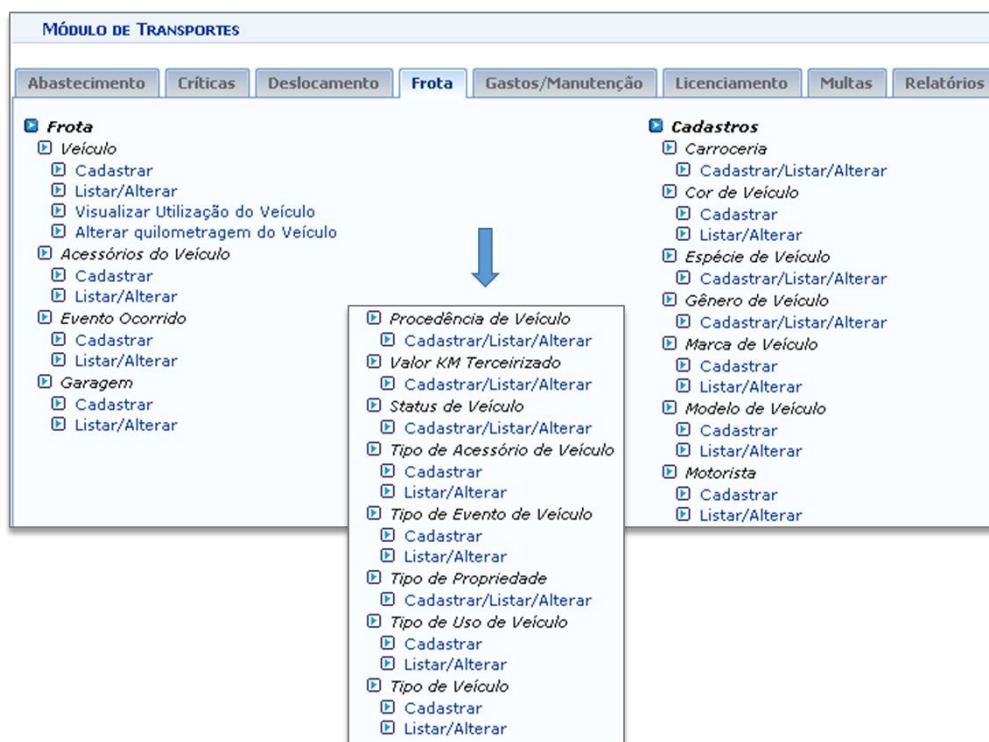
MÓDULO DE TRANSPORTES

Abastecimento | Críticas | Deslocamento | Frota | Gastos/Manutenção | Licenciamento | Multas | Relatórios

Frota
Veículo
Cadastrar
Listar/Alterar
Visualizar Utilização do Veículo
Alterar quilometragem do Veículo
Acessórios do Veículo
Cadastrar
Listar/Alterar
Evento Ocorrido
Cadastrar
Listar/Alterar
Garagem
Cadastrar
Listar/Alterar

Cadastros
Carroceria
Cadastrar/Listar/Alterar
Cor de Veículo
Cadastrar
Listar/Alterar
Espécie de Veículo
Cadastrar/Listar/Alterar
Gênero de Veículo
Cadastrar/Listar/Alterar
Marca de Veículo
Cadastrar
Listar/Alterar
Modelo de Veículo
Cadastrar
Listar/Alterar
Motorista
Cadastrar
Listar/Alterar

Procedência de Veículo
Cadastrar/Listar/Alterar
Valor KM Terceirizado
Cadastrar/Listar/Alterar
Status de Veículo
Cadastrar/Listar/Alterar
Tipo de Acessório de Veículo
Cadastrar
Listar/Alterar
Tipo de Evento de Veículo
Cadastrar
Listar/Alterar
Tipo de Propriedade
Cadastrar/Listar/Alterar
Tipo de Uso de Veículo
Cadastrar
Listar/Alterar
Tipo de Veículo
Cadastrar
Listar/Alterar